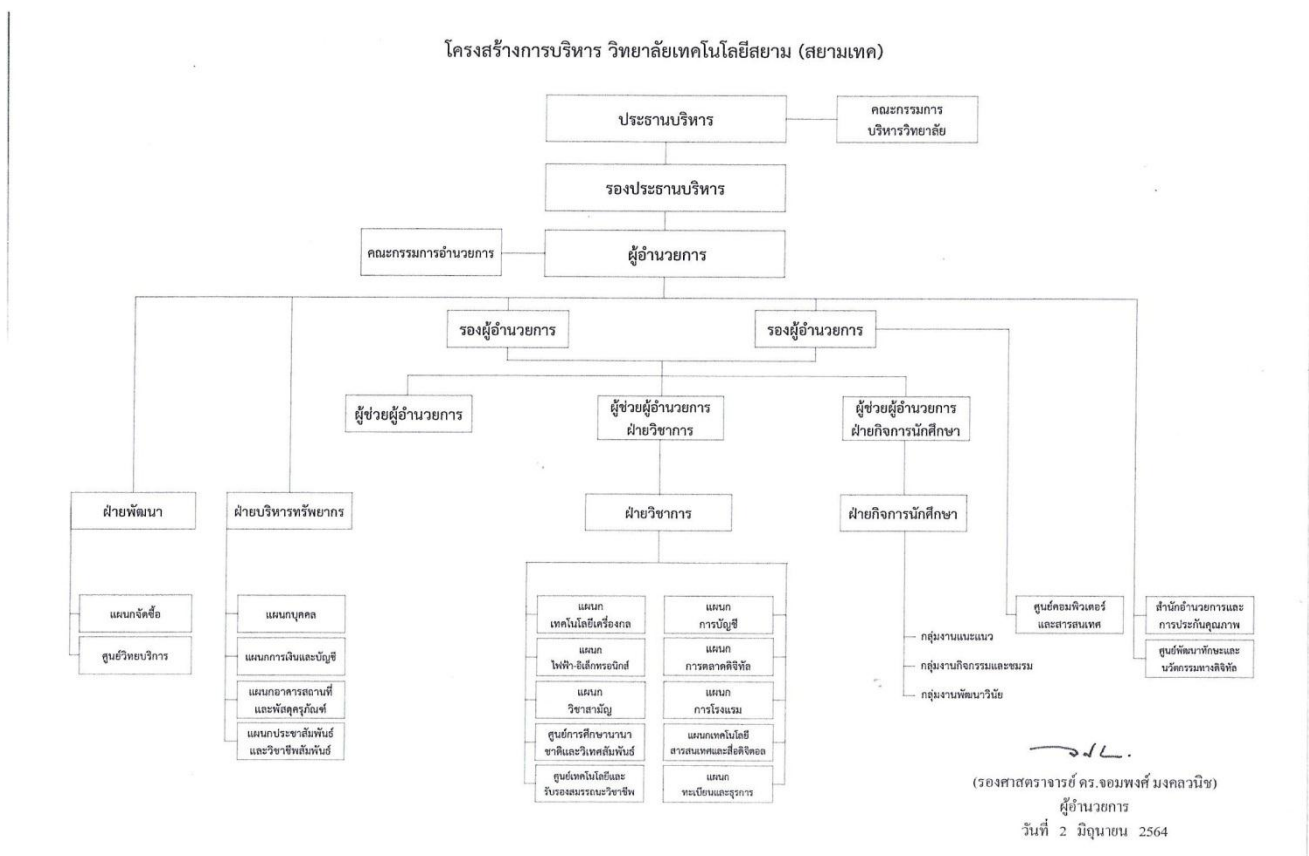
โครงสร้างการบริหาร วิทยาลัยเทคโนโลยีสยาม (สยามเทค)

ประธานบริหาร

คณะกรรมการบริหารวิทยาลัย

รองประธานบริหาร

คณะกรรมการอำนวยการ

ผู้อำนวยการ

รองผู้อำนวยการ

รองผู้อำนวยการ

ผู้ช่วยผู้อำนวยการ

ผู้ช่วยผู้อำนวยการ ฝ่ายวิชาการ

ผู้ช่วยผู้อำนวยการ ฝ่ายกิจการนักศึกษา

ฝ่ายพัฒนา

แผนกจัดซื้อ

ศูนย์วิทยบริการ

ฝ่ายบริหารทรัพยากร

แผนกบุคคล

แผนกการเงินและบัญชี

แผนกอาคารสถานที่และพัสดุครุภัณฑ์

แผนกประชาสัมพันธ์และวิชาชีพสัมพันธ์

ฝ่ายวิชาการ

แผนกเทคโนโลยีเครื่องกล

แผนกไฟฟ้า-อิเล็กทรอนิกส์

แผนกวิชาสามัญ

ศูนย์การศึกษานานาชาติและวิเทศสัมพันธ์

ศูนย์เทคโนโลยีและรับรองสมรรถนะวิชาชีพ

แผนกการบัญชี

แผนกการตลาดดิจิทัล

แผนกการโรงแรม

แผนกเทคโนโลยีสารสนเทศและสื่อดิจิตอล

แผนกทะเบียนและธุรการ

ฝ่ายกิจการนักศึกษา

กลุ่มงานแนะแนว

กลุ่มงานกิจกรรมและชมรม

กลุ่มงานพัฒนาวินัย

ศูนย์คอมพิวเตอร์และสารสนเทศ

สำนักอำนวยการและการประกันคุณภาพ

ศูนย์พัฒนาทักษะและนวัตกรรมทางดิจิทัล

(รองศาสตราจารย์ ดร.จอมพงศ์ มงคลวนิช)
ผู้อำนวยการ
วันที่ 2 มิถุนายน 2564